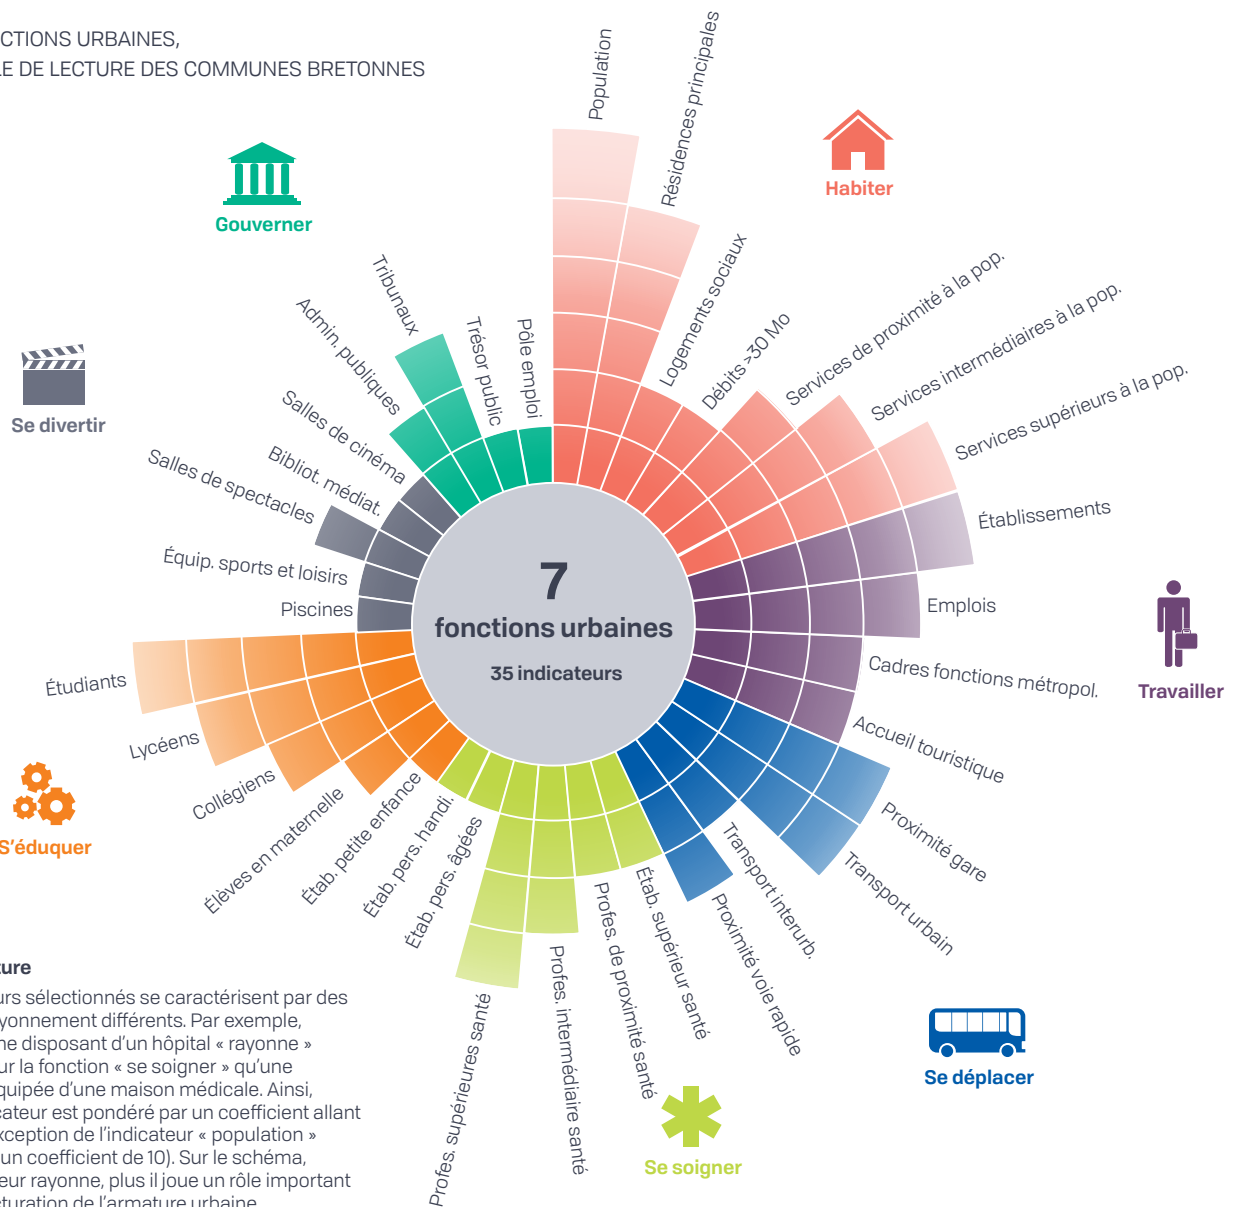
CTIONS URBAINES,
LE DE LECTURE DES COMMUNES BRETONNES

Population
Résidences principales
Habiter
Gouverner
Tribunaux
Admin. publiques
Trésor public
Pôle emploi
Logements sociaux
Débits >30 Mo
Services de proximité à la pop.
Services intermédiaires à la pop.
Services supérieurs à la pop.
Se divertir
Salles de cinéma
Bibliot. médiat.
Salles de spectacles
Équip. sports et loisirs
Piscines
Établissements
Emplois
Cadres fonctions métropol.
Travailler
7
fonctions urbaines
35 indicateurs
Étudiants
Lycéens
Collégiens
Élèves en maternelle
Étab. petite enfance
Étab. pers. handi.
Étab. pers. âgées
S'éduquer
Accueil touristique
Proximité gare
Transport urbain
Transport interurb.
Proximité voie rapide
Étab. supérieur santé
Profes. de proximité santé
Profes. intermédiaire santé
Profes. supérieures santé
Se soigner
Se déplacer

ture
urs sélectionnés se caractérisent par des
yonnement différents. Par exemple,
ne disposant d'un hôpital « rayonne »
ur la fonction « se soigner » qu'une
quipée d'une maison médicale. Ainsi,
cateur est pondéré par un coefficient allant
xception de l'indicateur « population »
un coefficient de 10). Sur le schéma,
eur rayonne, plus il joue un rôle important
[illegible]